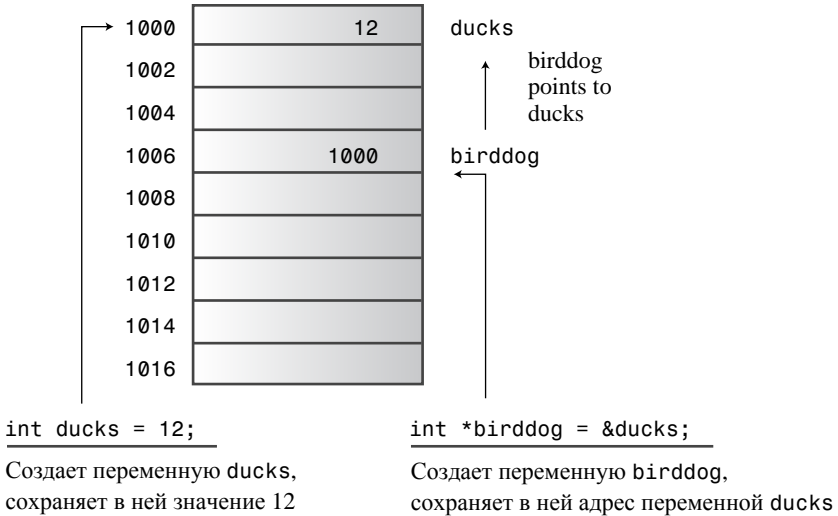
| | | |
|---|---|---|
| 1000 | 12 | ducks |
| 1002 | | |
| 1004 | | |
| 1006 | 1000 | birddog |
| 1008 | | |
| 1010 | | |
| 1012 | | |
| 1014 | | |
| 1016 | | |

birddog points to ducks

int ducks = 12;

Создает переменную ducks, сохраняет в ней значение 12

int *birddog = &ducks;

Создает переменную birddog, сохраняет в ней адрес переменной ducks